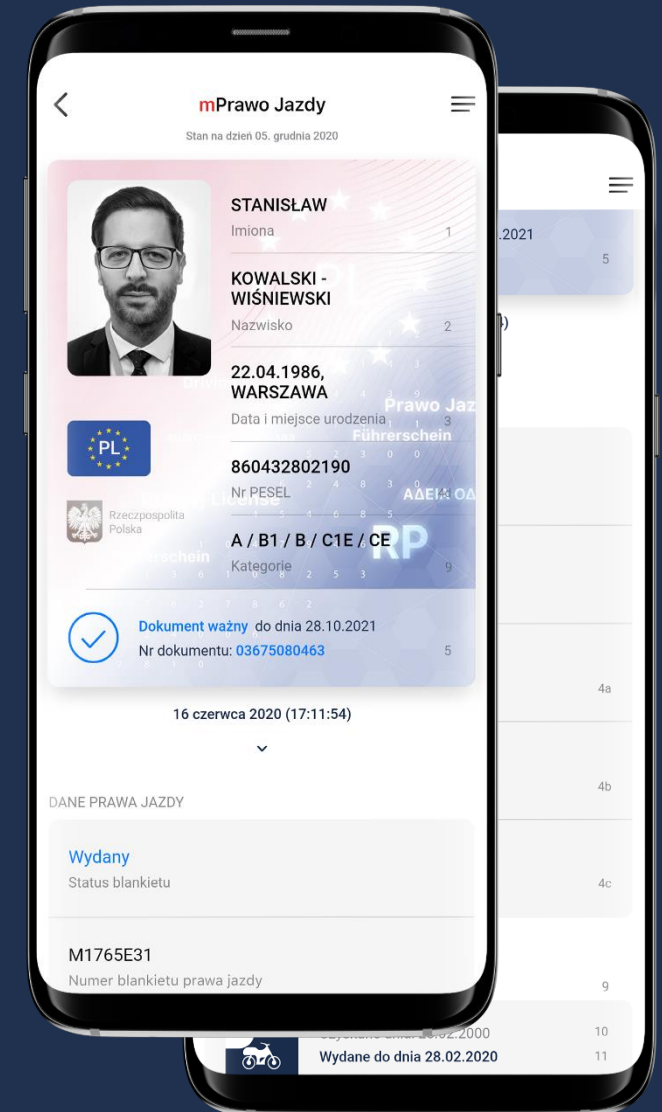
mPrawo Jazdy

Stan na dzień 05. grudnia 2020

STANISŁAW
Imiona 1

KOWALSKI - WIŚNIEWSKI
Nazwisko 2

22.04.1986, WARSZAWA
Data i miejsce urodzenia 3

PL

860432802190
Nr PESEL

Rzeczpospolita Polska

A / B1 / B / C1E / CE
Kategorie 9

Prawo Jaz
Führerschein
ΑΔΕΙΑ ΟΔ
RP

Dokument ważny do dnia 28.10.2021
Nr dokumentu: 03675080463 5

16 czerwca 2020 (17:11:54)

DANE PRAWA JAZDY

Wydany
Status blankietu

M1765E31
Numer blankietu prawa jazdy

.2021
5

4a

4b

4c

9

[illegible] 10
Wydane do dnia 28.02.2020 11